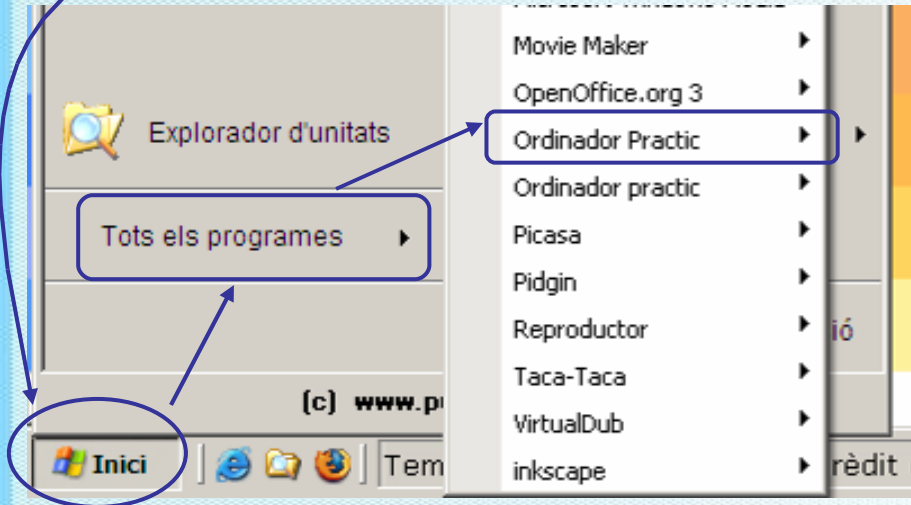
Explorador d'unitats

Tots els programes

(c) www.p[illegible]

Inici

Tem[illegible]

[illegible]

Movie Maker

OpenOffice.org 3

Ordinador Practic

Ordinador practic

Picasa

Pidgin

Reproductor

Taca-Taca

VirtualDub

inkscape

ió

rèdit